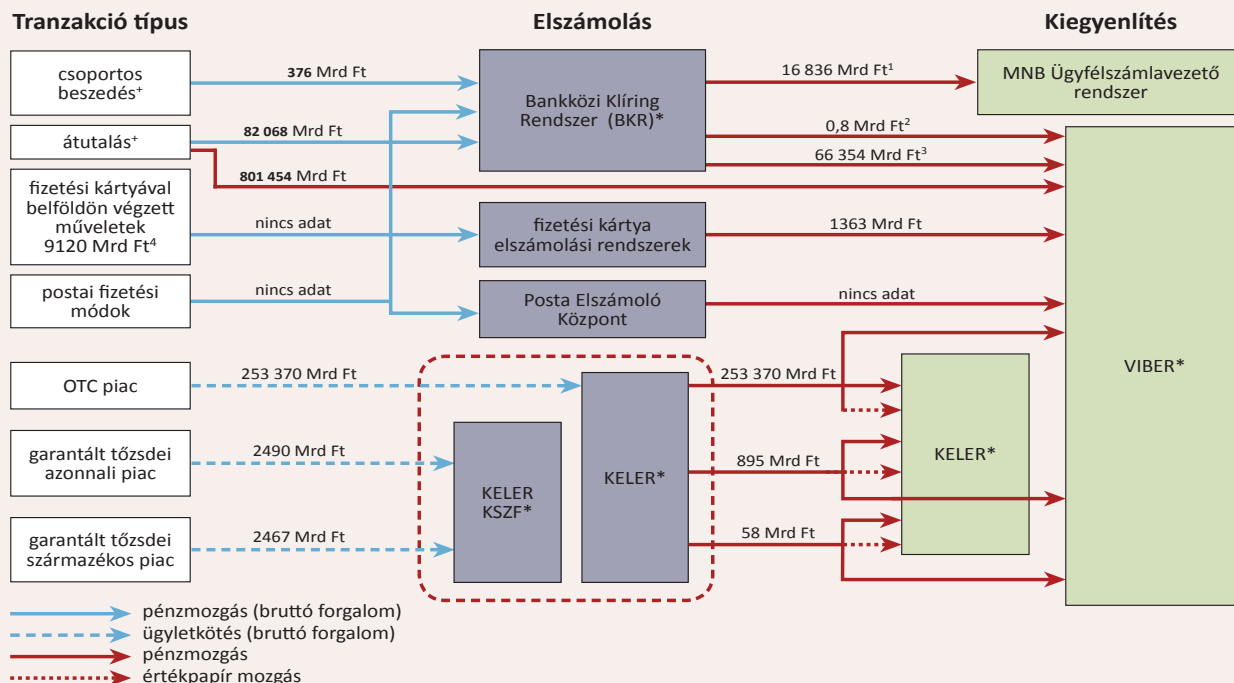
Tranzakció típus

Elszámolás

Kiegyenlítés

csoportos beszedés⁺

376 Mrd Ft

Bankközi Klíring Rendszer (BKR)*

16 836 Mrd Ft¹

MNB Ügyfélszámlavezető rendszer

átutalás⁺

82 068 Mrd Ft

0,8 Mrd Ft²

66 354 Mrd Ft³

801 454 Mrd Ft

fizetési kártyával belföldön végzett műveletek 9120 Mrd Ft⁴

nincs adat

fizetési kártya elszámolási rendszerek

1363 Mrd Ft

postai fizetési módok

nincs adat

Posta Elszámoló Központ

nincs adat

VIBER*

OTC piac

253 370 Mrd Ft

253 370 Mrd Ft

garantált tőzsdei azonnali piac

2490 Mrd Ft

KELER KSZF*

KELER*

895 Mrd Ft

KELER*

garantált tőzsdei származékos piac

2467 Mrd Ft

58 Mrd Ft

pénzmozgás (bruttó forgalom)
ügyletkötés (bruttó forgalom)
pénzmozgás
értékpapír mozgás